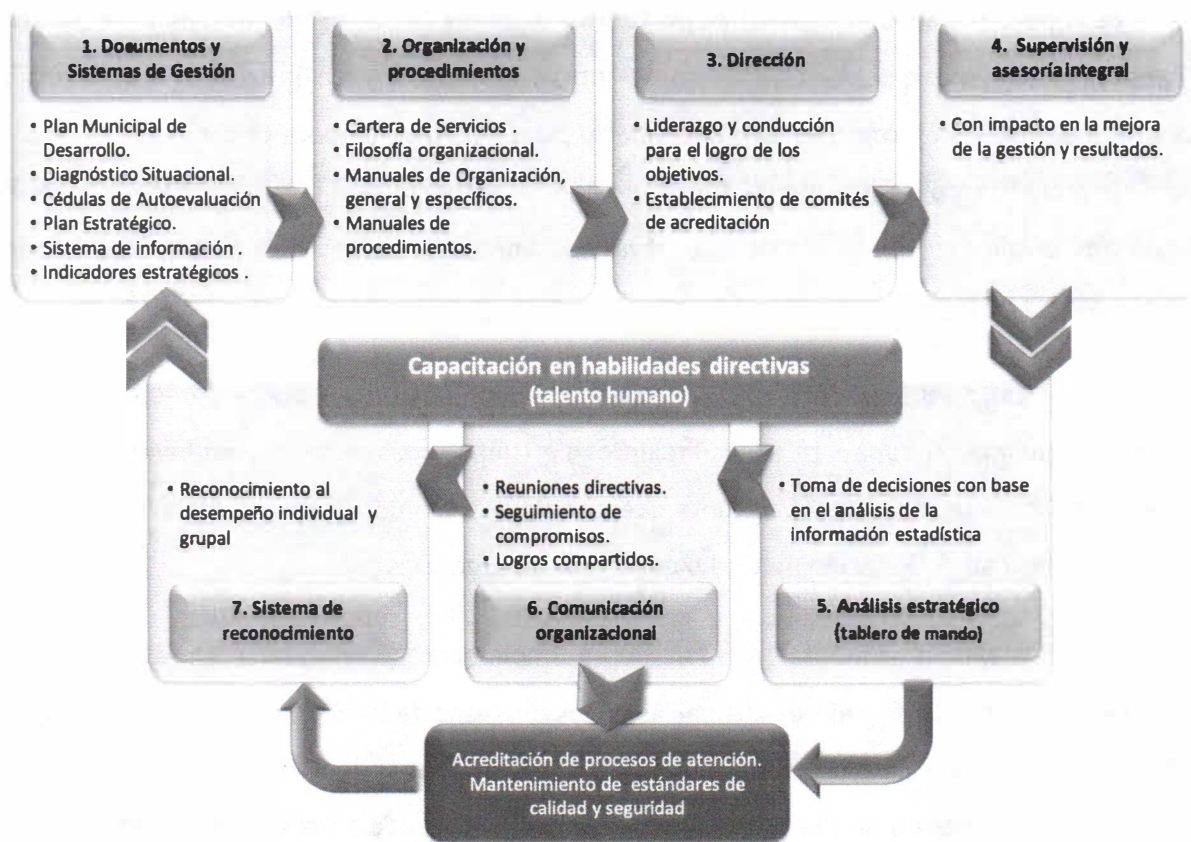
1. Documentos y Sistemas de Gestión

• Plan Municipal de Desarrollo.
• Diagnóstico Situacional.
• Cédulas de Autoevaluación
• Plan Estratégico.
• Sistema de información .
• Indicadores estratégicos .

2. Organización y procedimientos

• Cartera de Servicios .
• Filosofía organizacional.
• Manuales de Organización, general y específicos.
• Manuales de procedimientos.

3. Dirección

• Liderazgo y conducción para el logro de los objetivos.
• Establecimiento de comités de acreditación

4. Supervisión y asesoría integral

• Con impacto en la mejora de la gestión y resultados.

Capacitación en habilidades directivas
(talento humano)

• Reconocimiento al desempeño individual y grupal

7. Sistema de reconocimiento

• Reuniones directivas.
• Seguimiento de compromisos.
• Logros compartidos.

6. Comunicación organizacional

• Toma de decisiones con base en el análisis de la información estadística

5. Análisis estratégico (tablero de mando)

Acreditación de procesos de atención. Mantenimiento de estándares de calidad y seguridad